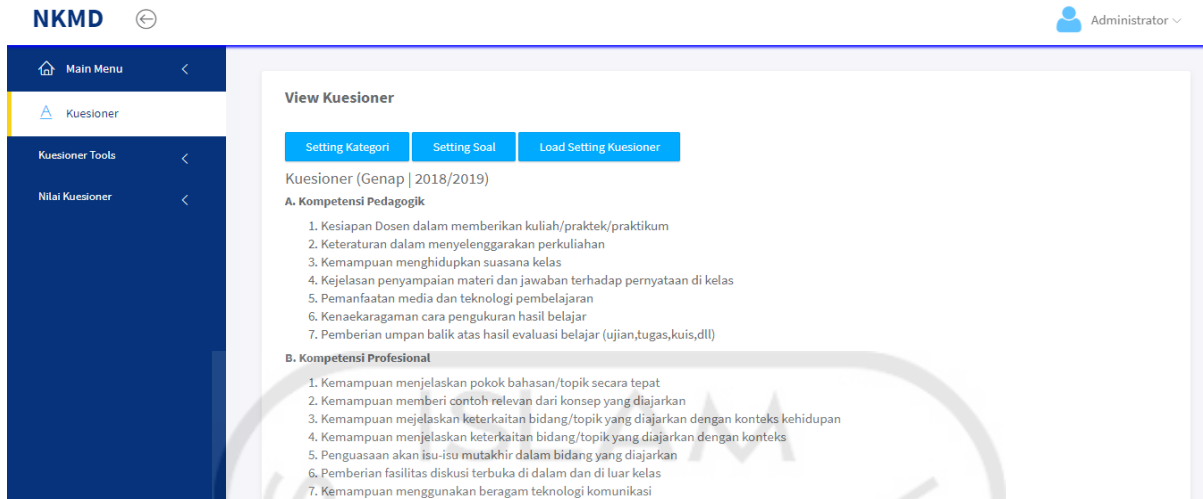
NKMD

Administrator

Main Menu

Kuesioner

Kuesioner Tools

Nilai Kuesioner

View Kuesioner

Setting Kategori Setting Soal Load Setting Kuesioner

Kuesioner (Genap | 2018/2019)

A. Kompetensi Pedagogik

1. Kesiapan Dosen dalam memberikan kuliah/praktek/praktikum
2. Keteraturan dalam menyelenggarakan perkuliahan
3. Kemampuan menghidupkan suasana kelas
4. Kejelasan penyampaian materi dan jawaban terhadap pernyataan di kelas
5. Pemanfaatan media dan teknologi pembelajaran
6. Kenaekaragaman cara pengukuran hasil belajar
7. Pemberian umpan balik atas hasil evaluasi belajar (ujian,tugas,kuis,dll)

B. Kompetensi Profesional

1. Kemampuan menjelaskan pokok bahasan/topik secara tepat
2. Kemampuan memberi contoh relevan dari konsep yang diajarkan
3. Kemampuan mejelaskan keterkaitan bidang/topik yang diajarkan dengan konteks kehidupan
4. Kemampuan menjelaskan keterkaitan bidang/topik yang diajarkan dengan konteks
5. Penguasaan akan isu-isu mutakhir dalam bidang yang diajarkan
6. Pemberian fasilitas diskusi terbuka di dalam dan di luar kelas
7. Kemampuan menggunakan beragam teknologi komunikasi